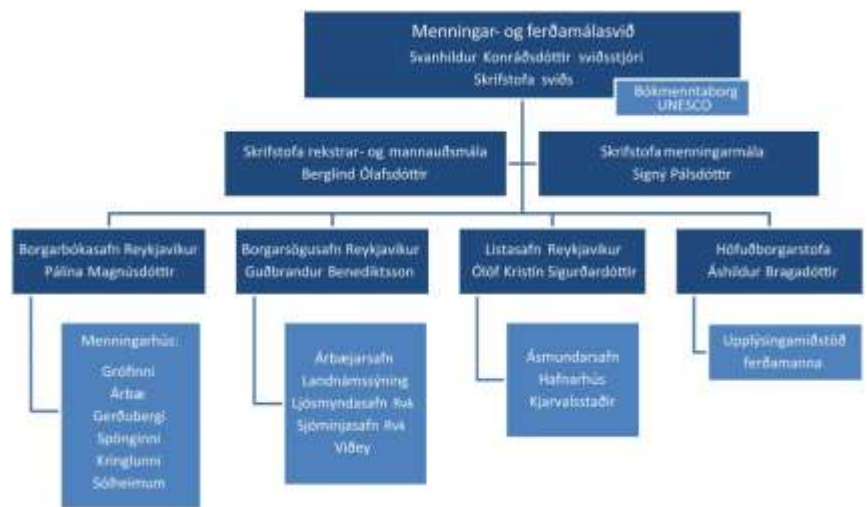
Menningar- og ferðamálasvið
Svanhildur Konráðsdóttir sviðsstjóri
Skrifstofa sviðs

Bókmenntaborg UNESCO

Skrifstofa rekstrar- og mannauðsmála
Berglind Ólafsdóttir

Skrifstofa menningarmála
Signý Pálsdóttir

Borgarbókasafn Reykjavíkur
Pálína Magnúsdóttir

Menningarhús:
Grófinni
Árbæ
Gerðubergi
Spönginni
Kringlunni
Sólheimum

Borgarsögusafn Reykjavíkur
Guðbrandur Benediktsson

Árbæjarsafn
Landnámssýning
Ljósmyndasafn Rvk
Sjóminjasafn Rvk
Viðey

Listasafn Reykjavíkur
Ólöf Kristín Sigurðardóttir

Ásmundarsafn
Hafnarhús
Kjarvalsstaðir

Höfuðborgarstofa
Áshildur Bragadóttir

Upplýsingamiðstöð ferðamanna